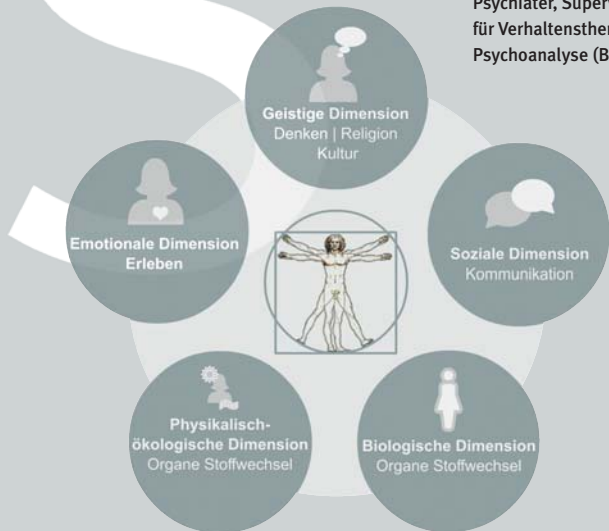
Psychiater, Super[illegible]
für Verhaltensther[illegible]
Psychoanalyse (B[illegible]

Geistige Dimension
Denken | Religion
Kultur

Emotionale Dimension
Erleben

Soziale Dimension
Kommunikation

Physikalisch-ökologische Dimension
Organe Stoffwechsel

Biologische Dimension
Organe Stoffwechsel